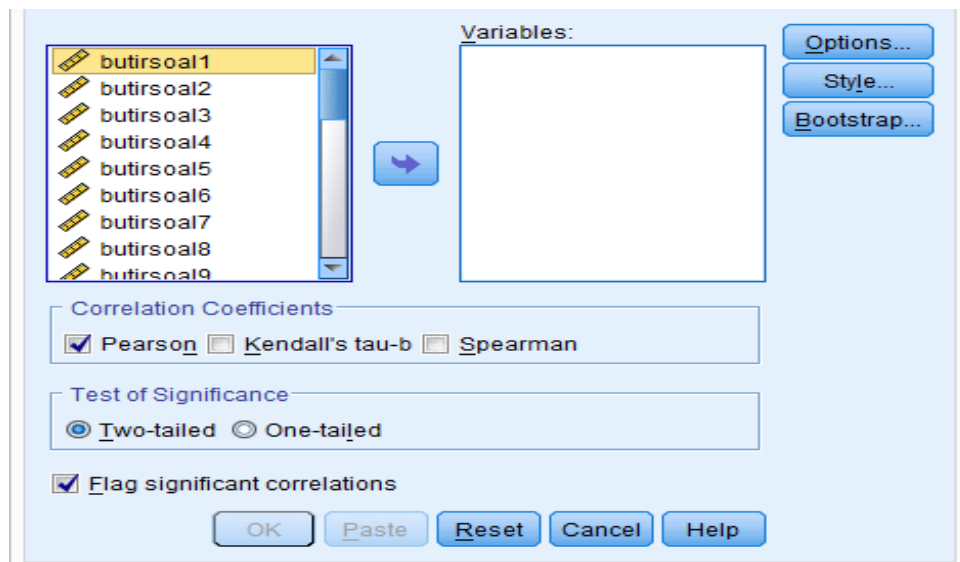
butirsoal1
butirsoal2
butirsoal3
butirsoal4
butirsoal5
butirsoal6
butirsoal7
butirsoal8
butirsoal9

Variables:

Options...
Style...
Bootstrap...

Correlation Coefficients
Pearson
Kendall's tau-b
Spearman

Test of Significance
Two-tailed
One-tailed

Flag significant correlations

OK
Paste
Reset
Cancel
Help